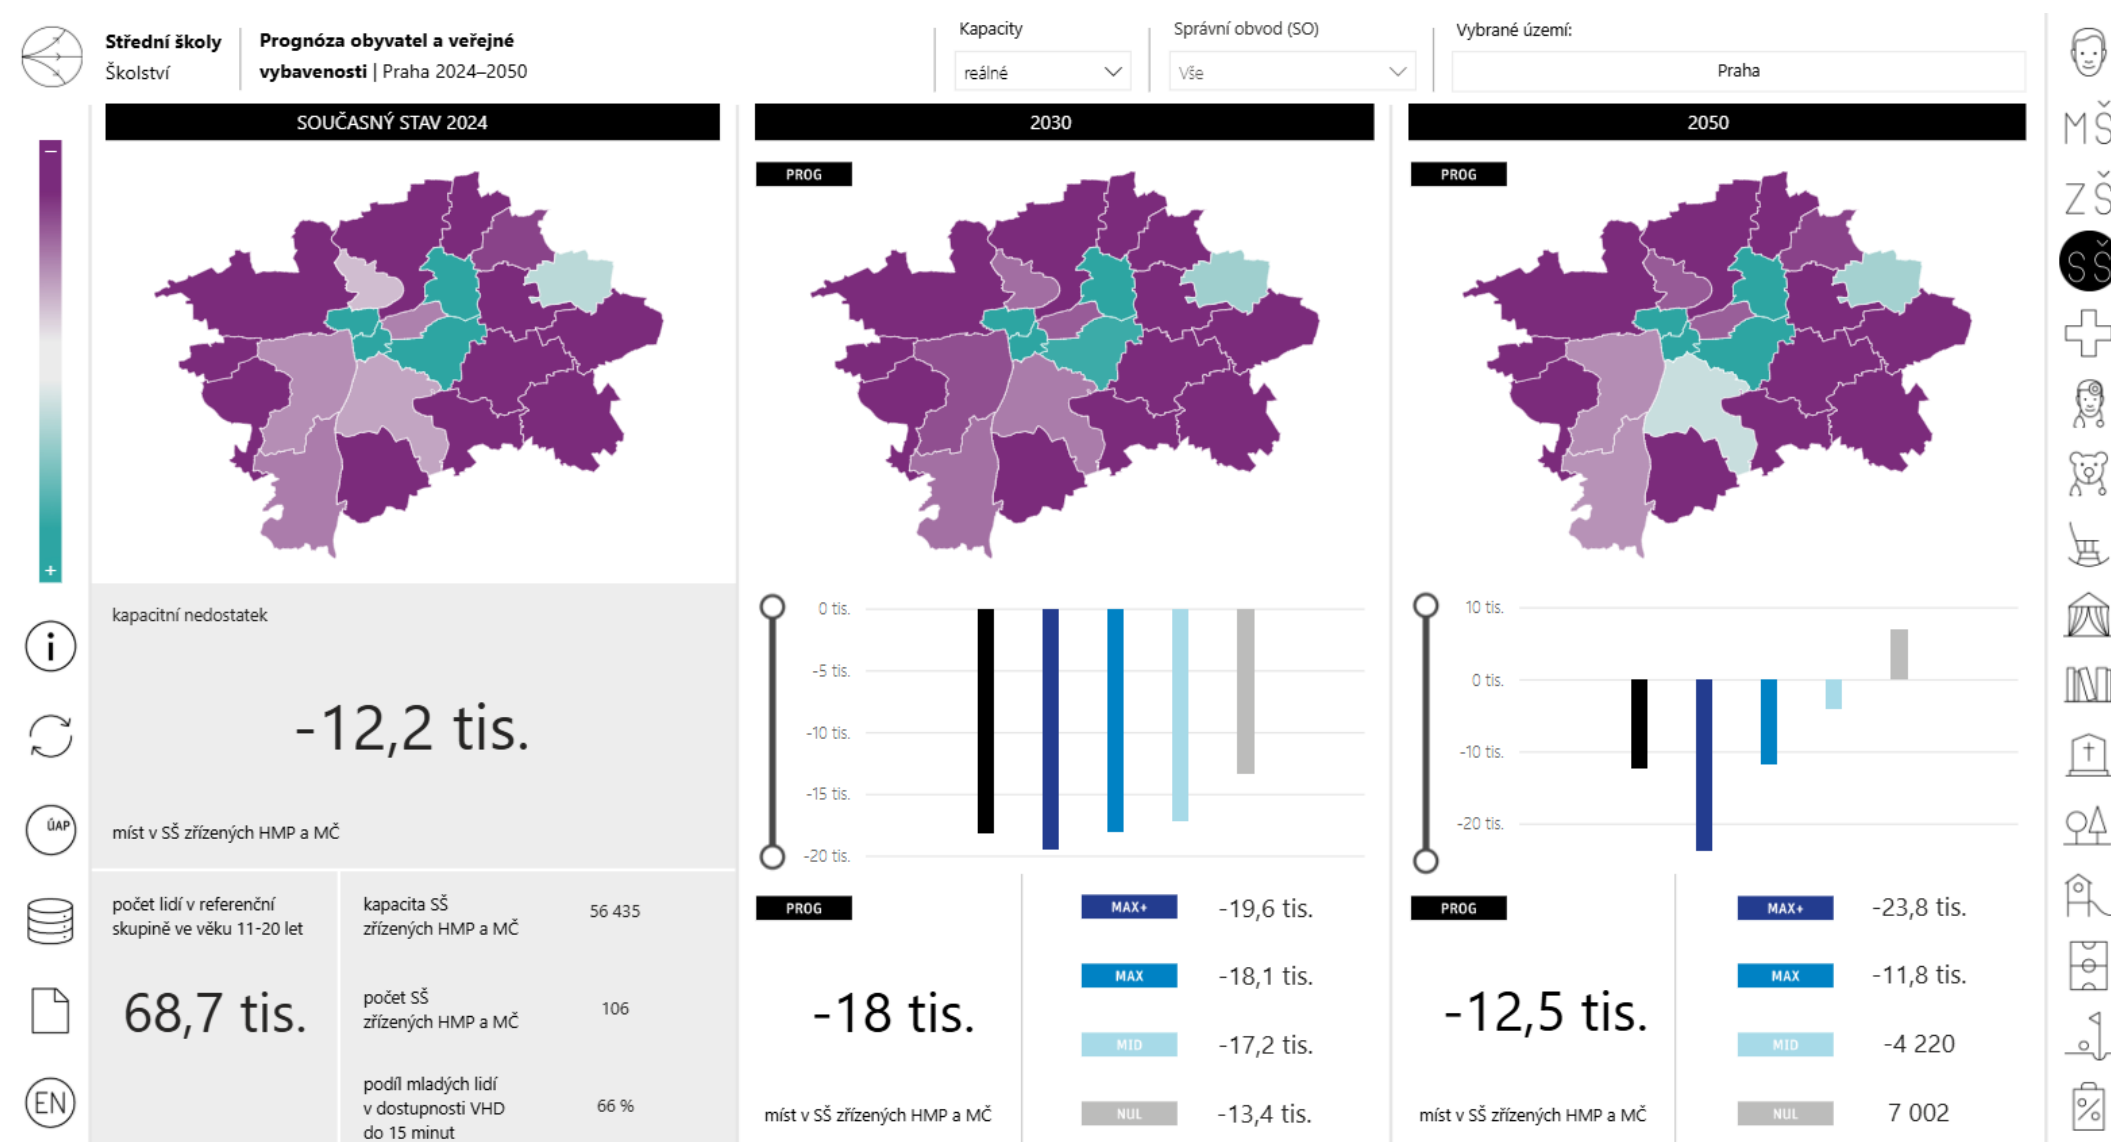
Střední školy
Školství

Prognóza obyvatel a veřejné vybavenosti | Praha 2024–2050

Kapacity
reálné

Správní obvod (SO)
Vše

Vybrané území:
Praha

MŠ
ZŠ
SŠ

SOUČASNÝ STAV 2024

–
+

kapacitní nedostatek

-12,2 tis.

míst v SŠ zřízených HMP a MČ

počet lidí v referenční skupině ve věku 11-20 let

68,7 tis.

kapacita SŠ zřízených HMP a MČ 56 435

počet SŠ zřízených HMP a MČ 106

podíl mladých lidí v dostupnosti VHD do 15 minut 66 %

ÚAP

EN

2030

PROG

0 tis.
-5 tis.
-10 tis.
-15 tis.
-20 tis.

PROG

-18 tis.

míst v SŠ zřízených HMP a MČ

MAX+ -19,6 tis.
MAX -18,1 tis.
MID -17,2 tis.
NUL -13,4 tis.

2050

PROG

10 tis.
0 tis.
-10 tis.
-20 tis.

PROG

-12,5 tis.

míst v SŠ zřízených HMP a MČ

MAX+ -23,8 tis.
MAX -11,8 tis.
MID -4 220
NUL 7 002